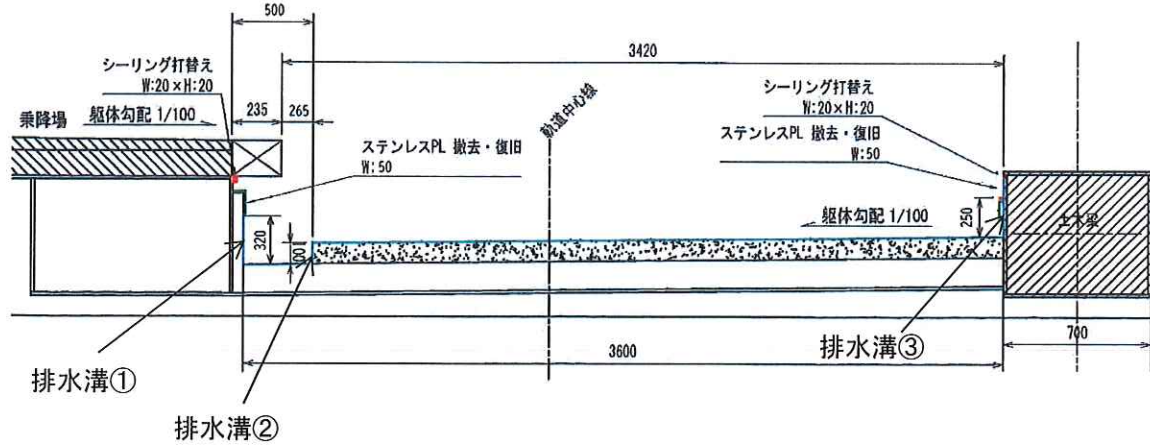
500

3420

シーリング打替え
W:20×H:20

乗降場

躯体勾配 1/100

235

265

ステンレスPL 撤去・復旧
W:50

軌道中心線

シーリング打替え
W:20×H:20

ステンレスPL 撤去・復旧
W:50

躯体勾配 1/100

320

100

250

土木梁

3600

700

排水溝①

排水溝②

排水溝③